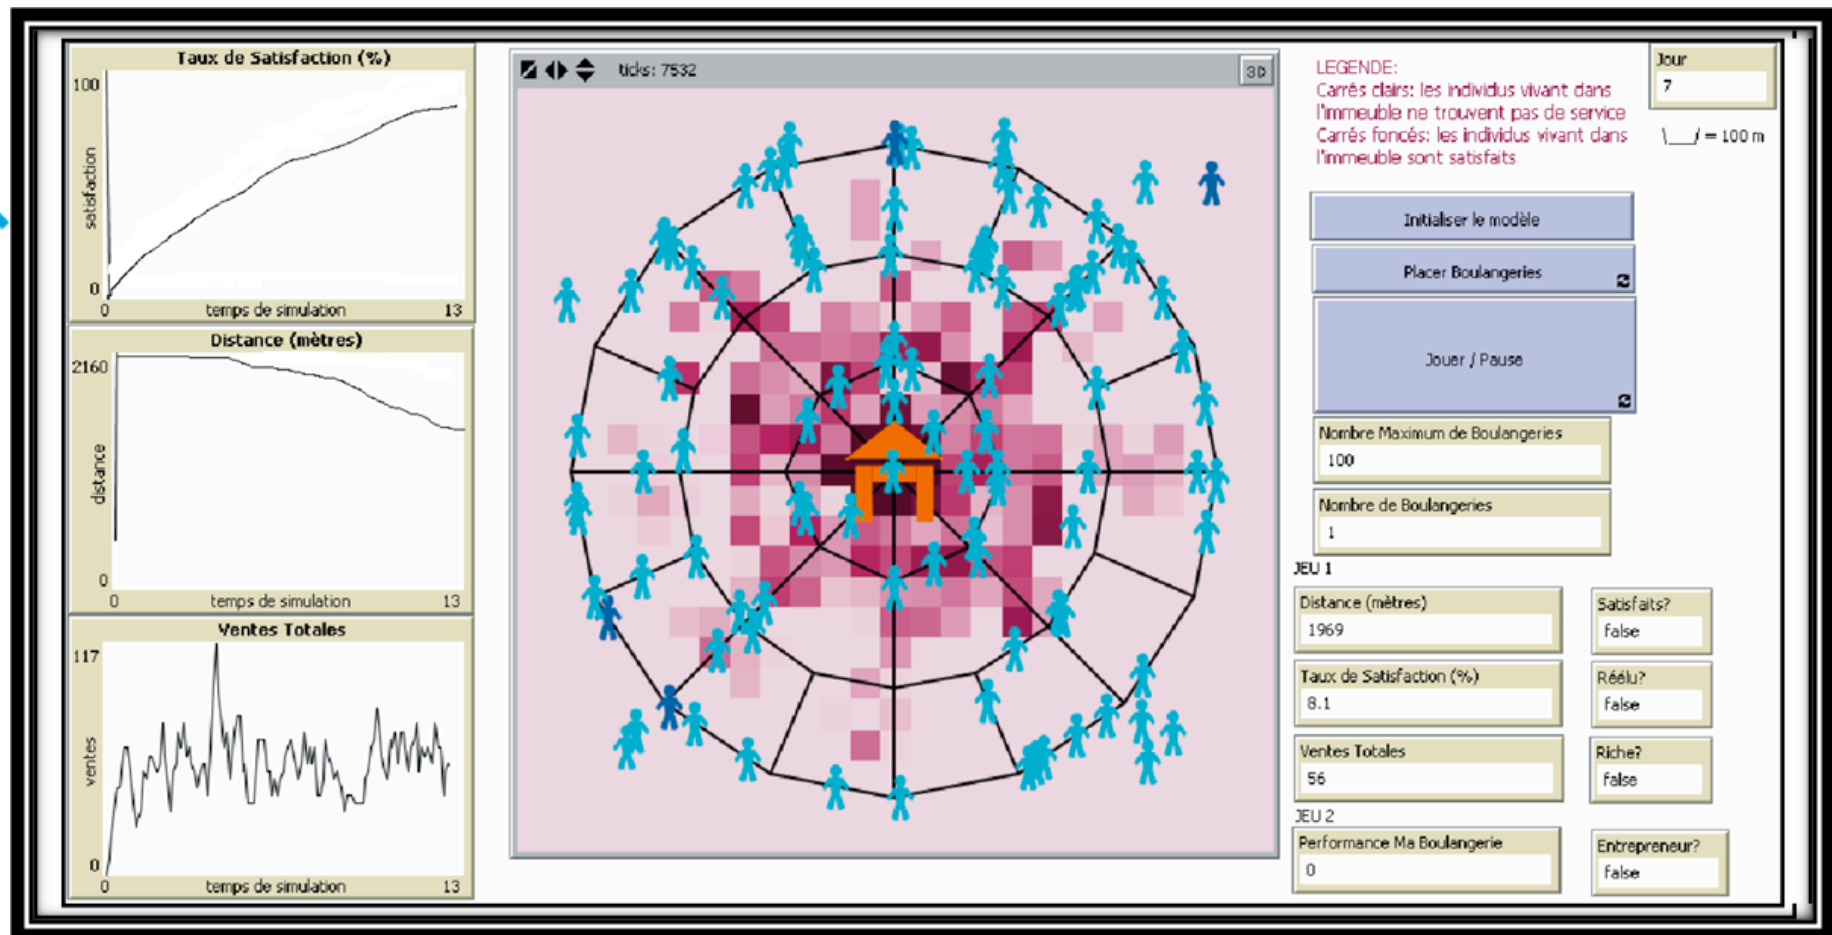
Taux de Satisfaction (%)

100

satisfaction

0

0 temps de simulation 13

Distance (mètres)

2160

distance

0

0 temps de simulation 13

Ventes Totales

117

ventes

0

0 temps de simulation 13

ticks: 7532

3D

LEGENDE:
Carrés clairs: les individus vivant dans l'immeuble ne trouvent pas de service
Carrés foncés: les individus vivant dans l'immeuble sont satisfaits

Jour
7

\___/ = 100 m

Initialiser le modèle

Placer Boulangeries

Jouer / Pause

Nombre Maximum de Boulangeries
100

Nombre de Boulangeries
1

JEU 1

Distance (mètres)
1969

Satisfaits?
false

Taux de Satisfaction (%)
8.1

Réélu?
false

Ventes Totales
56

Riche?
false

JEU 2

Performance Ma Boulangerie
0

Entrepreneur?
false